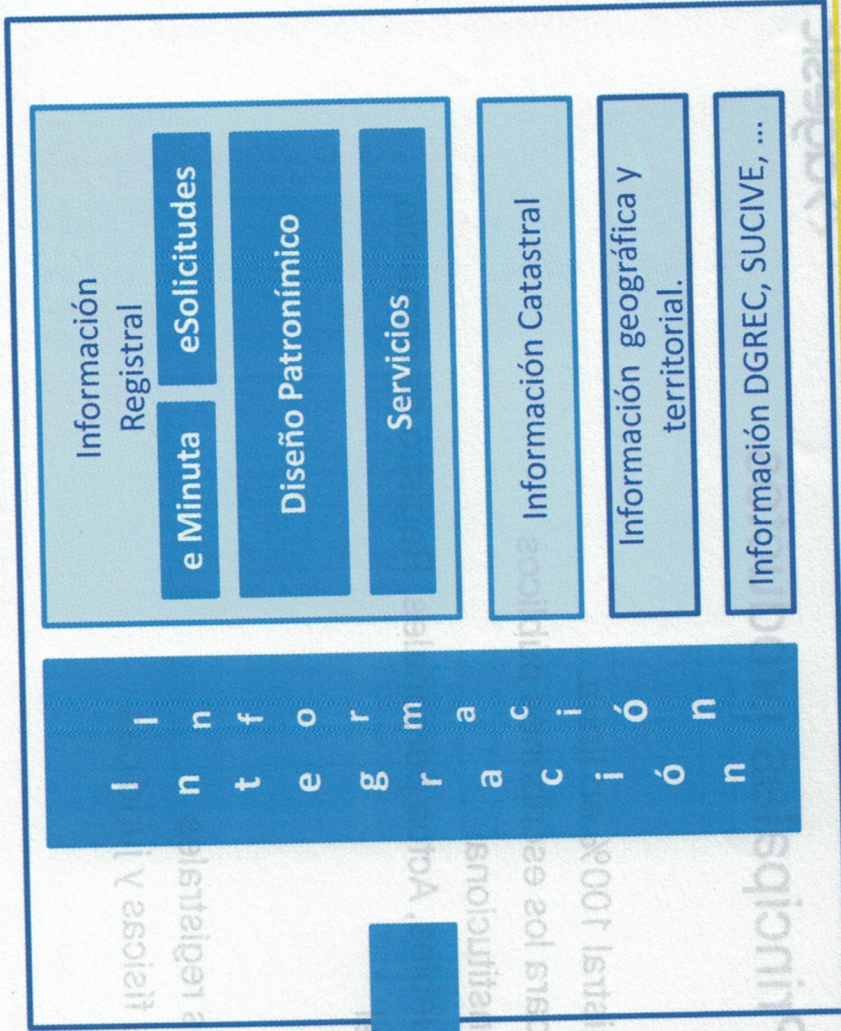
Información Registral

e Minuta

eSolicitudes

Diseño Patronímico

Servicios

Información Catastral

Información geográfica y territorial.

Información DGREC, SUCIVE, ...

I
n
t
e
g
r
a
c
i
ó
n

I
n
f
o
r
m
a
c
i
ó
n